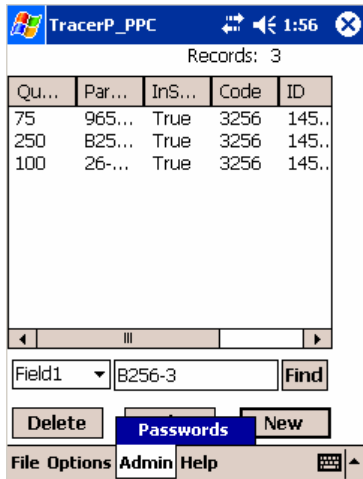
TracerP_PPC 1:56

Records: 3

| Qu... | Par... | InS... | Code | ID |
|---|---|---|---|---|
| 75 | 965... | True | 3256 | 145... |
| 250 | B25... | True | 3256 | 145... |
| 100 | 26-... | True | 3256 | 145... |

Field1 B256-3 Find

Delete Passwords New

File Options Admin Help